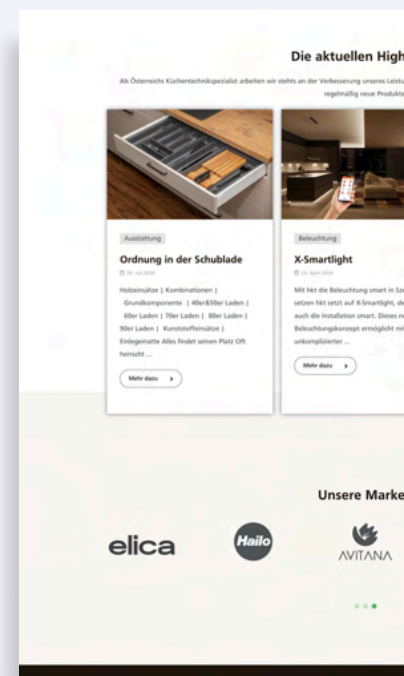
Die aktuellen High

Als Österreichs Küchentechnikspezialist arbeiten wir stehts an der Verbesserung unseres Leistu regelmäßig neue Produkte

Ausstattung

Ordnung in der Schublade

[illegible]

Holzeinsätze | Kombinationen | Grundkomponente | 40er&50er Laden | 60er Laden | 70er Laden | 80er Laden | 90er Laden | Kunststoffeinsätze | Einlegematte Alles findet seinen Platz Oft herrscht ...

Mehr dazu

Beleuchtung

X-Smartlight

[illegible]

Mit hkt die Beleuchtung smart in Sz setzen hkt setzt auf X-Smartlight, de auch die Installation smart. Dieses n Beleuchtungskonzept ermöglicht mi unkomplizierter ...

Mehr dazu

Unsere Marke

elica

Hailo

AVITANA